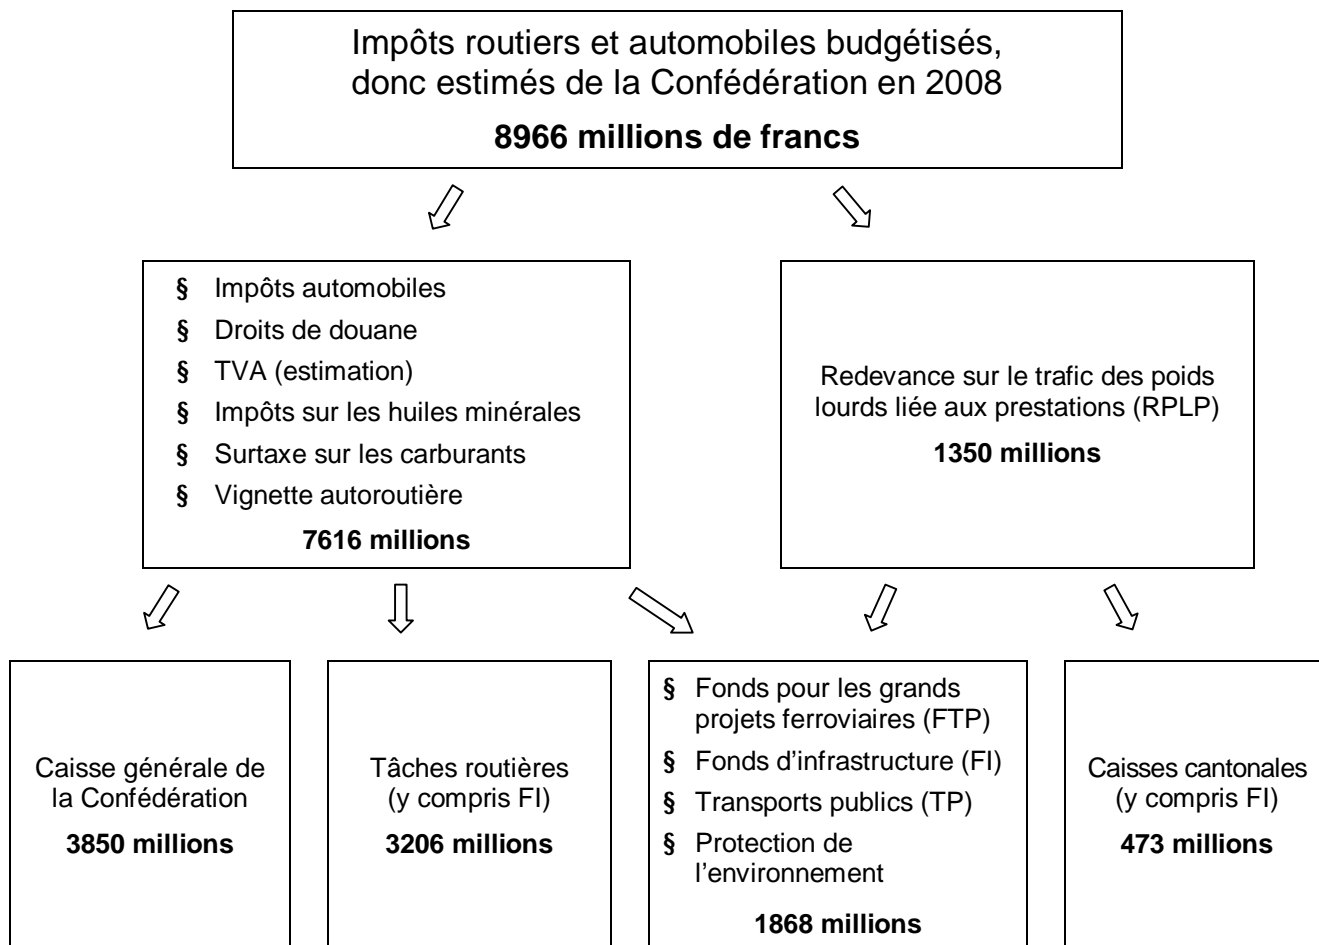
Impôts routiers et automobiles budgétisés, donc estimés de la Confédération en 2008

**8966 millions de francs**

§ Impôts automobiles
§ Droits de douane
§ TVA (estimation)
§ Impôts sur les huiles minérales
§ Surtaxe sur les carburants
§ Vignette autoroutière

**7616 millions**

Redevance sur le trafic des poids lourds liée aux prestations (RPLP)

**1350 millions**

Caisse générale de la Confédération

**3850 millions**

Tâches routières (y compris FI)

**3206 millions**

§ Fonds pour les grands projets ferroviaires (FTP)
§ Fonds d'infrastructure (FI)
§ Transports publics (TP)
§ Protection de l'environnement

**1868 millions**

Caisses cantonales (y compris FI)

**473 millions**